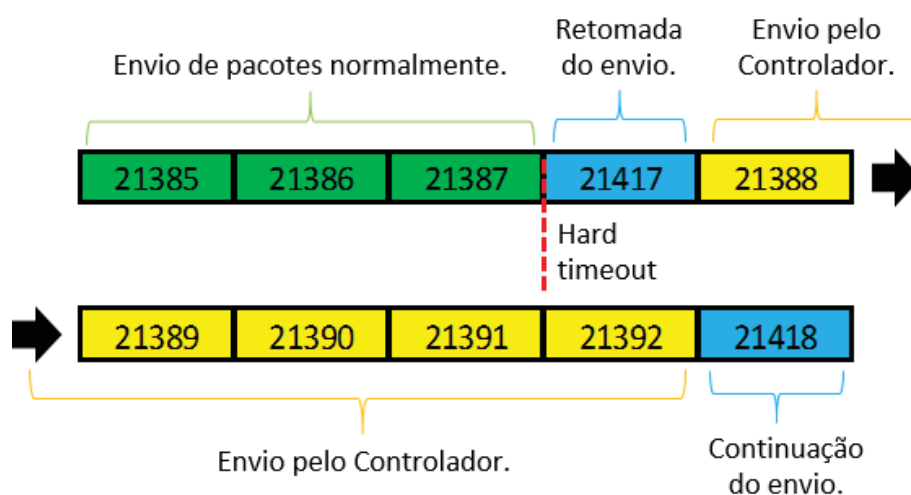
Envio de pacotes normalmente.

Retomada do envio.

Envio pelo Controlador.

| 21385 | 21386 | 21387 | 21417 | 21388 |
|---|---|---|---|---|

Hard timeout

| 21389 | 21390 | 21391 | 21392 | 21418 |
|---|---|---|---|---|

Envio pelo Controlador.

Continuação do envio.